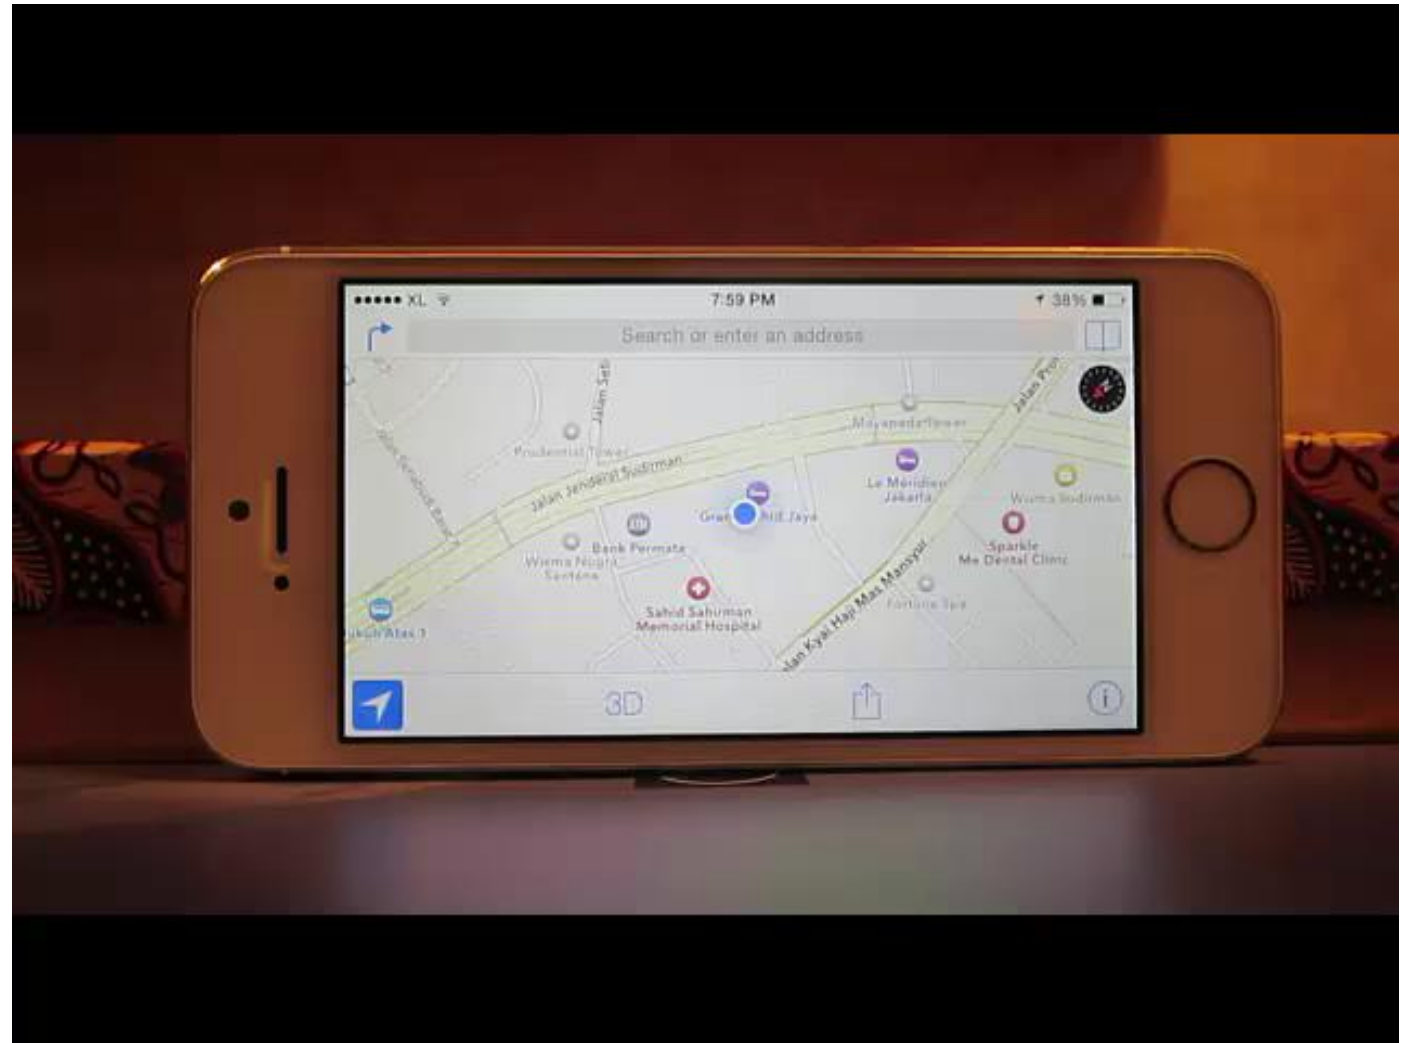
●●●●● XL
7:59 PM
38%
Search or enter an address
Jalan Seti
Jalan Prin
Mayapada Tower
Prudential Tower
Jalan Jenderal Sudirman
Le Meridien Jakarta
Wisma Sudirman
Gran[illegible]hid Jaya
Bank Permata
Wisma Nugra Santana
Sparkle Me Dental Clinic
Jalan Kyai Haji Mas Mansyur
Fortune Spa
Sahid Sahirman Memorial Hospital
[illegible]ukuh Atas 1
3D